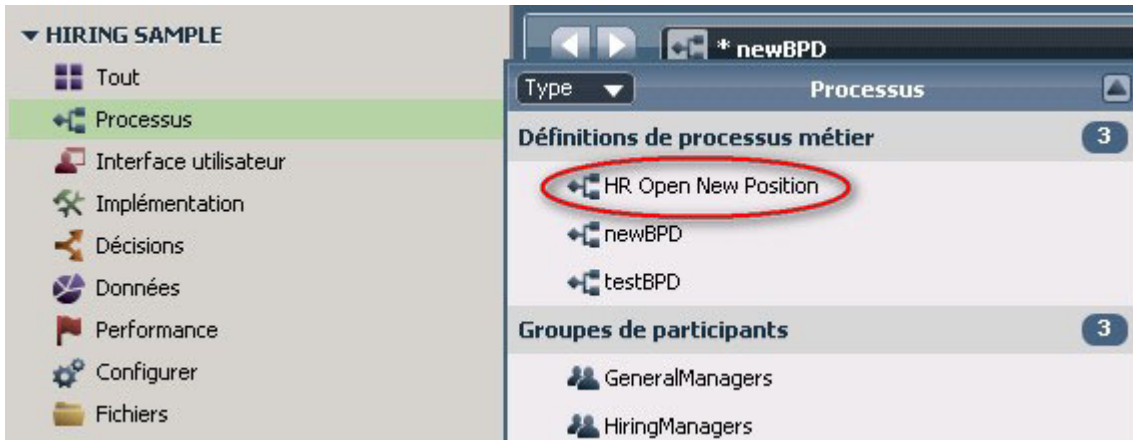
▼ HIRING SAMPLE

Tout

Processus

Interface utilisateur

Implémentation

Décisions

Données

Performance

Configurer

Fichiers

* newBPD

Type

Processus

Définitions de processus métier 3

HR Open New Position

newBPD

testBPD

Groupes de participants 3

GeneralManagers

HiringManagers